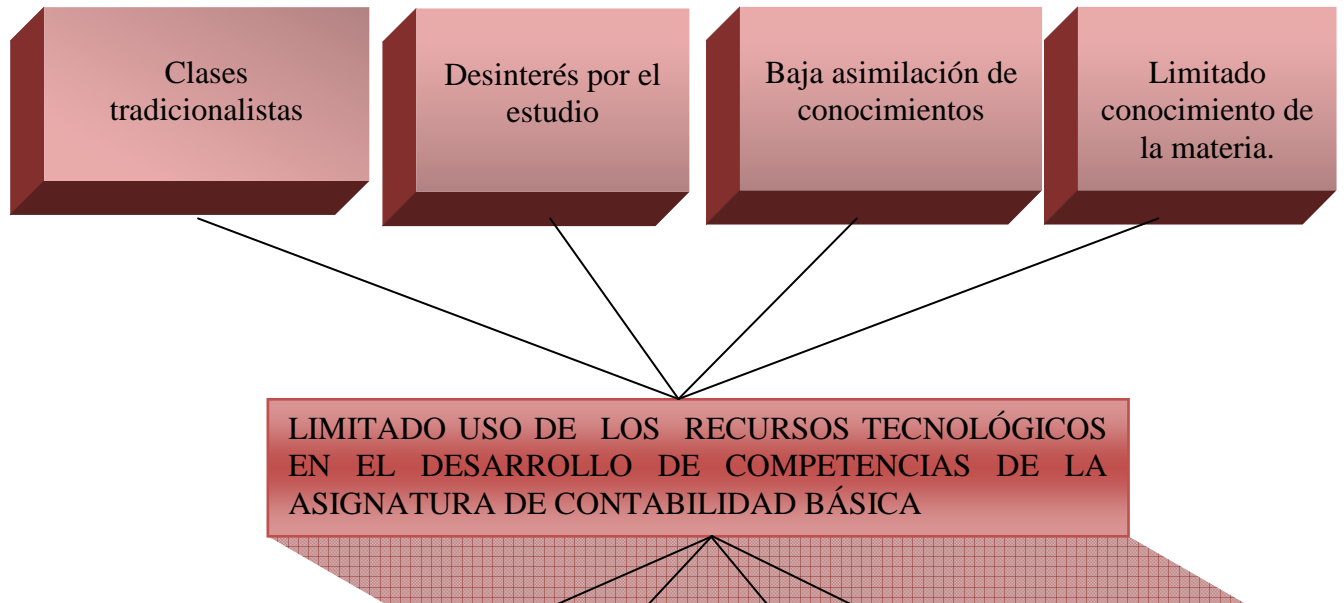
Clases tradicionalistas

Desinterés por el estudio

Baja asimilación de conocimientos

Limitado conocimiento de la materia.

LIMITADO USO DE LOS RECURSOS TECNOLÓGICOS EN EL DESARROLLO DE COMPETENCIAS DE LA ASIGNATURA DE CONTABILIDAD BÁSICA